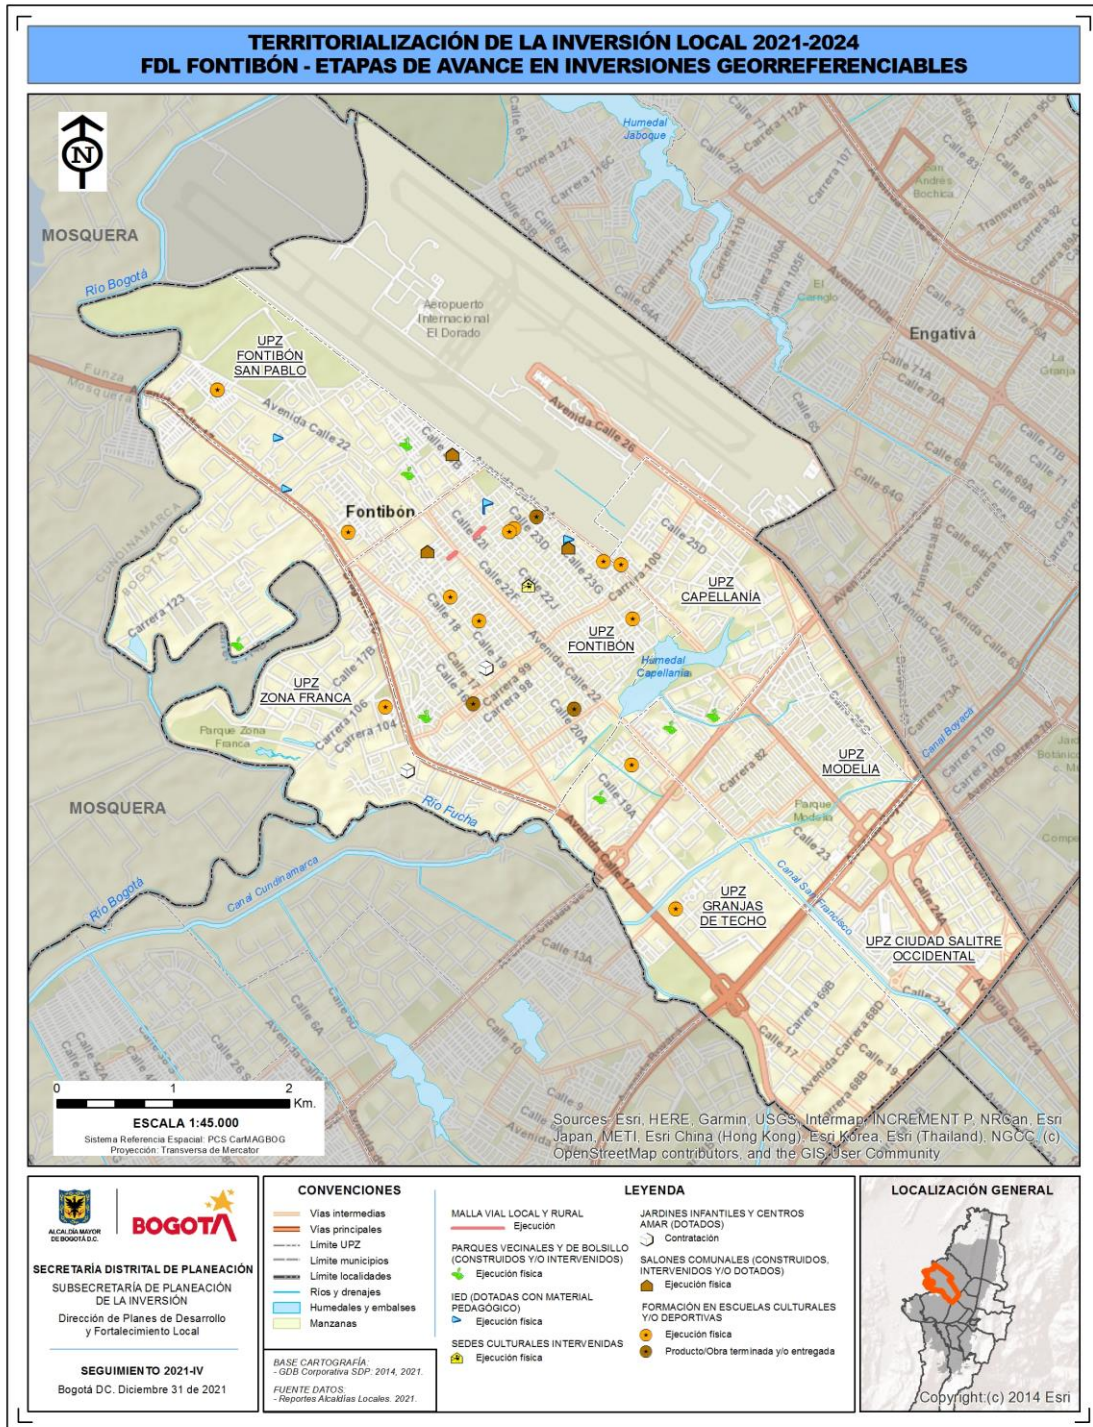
TERRITORIALIZACIÓN DE LA INVERSIÓN LOCAL 2021-2024
FDL FONTIBÓN - ETAPAS DE AVANCE EN INVERSIONES GEORREFERENCIABLES

N

MOSQUERA

Río Bogotá

Humedal Jaboque

Aeropuerto Internacional El Dorado

Engativá

UPZ FONTIBÓN SAN PABLO

Avenida Calle 22

Avenida Calle 26

Fontibón

UPZ CAPELLANÍA

UPZ FONTIBÓN

Humedal Capellanía

UPZ ZONA FRANCA

Parque Zona Franca

UPZ MODELIA

Parque Modelia

MOSQUERA

Río Fucha

Canal Cundinamarca

Río Bogotá

UPZ GRANJAS DE TECHO

Canal San Francisco

UPZ CIUDAD SALITRE OCCIDENTAL

Calle 64
Carrera 121
Carrera 116C
Calle 63
Calle 72F
Carrera 110
Calle 71
Calle 112A
Carrera 107
Calle 64A
Calle 75
Avenida Chile
Calle 71A
Calle 70A
Calle 65
Calle 64G
Calle 63
Calle 23D
Calle 23G
Calle 22F
Calle 22J
Carrera 100
Calle 18
Calle 17
Calle 16
Carrera 99
Carrera 98
Calle 20A
Calle 19A
Carrera 123
Calle 17B
Carrera 106
Carrera 104
Carrera 82
Calle 23
Calle 24A
Calle 13A
Calle 17
Carrera 69B
Avenida Carrera 68D
Carrera 68B
Calle 19
Calle 22A
Avenida Calle 24
Calle 9
Calle 10
Canal Boyacá
San Andrés Bochica
El Cortijo
La Granja

0 1 2 Km.
ESCALA 1:45.000
Sistema Referencia Espacial: PCS CarMAGBOG
Proyección: Transversa de Mercator

Sources: Esri, HERE, Garmin, USGS, Intermap, INCREMENT P, NRCan, Esri Japan, METI, Esri China (Hong Kong), Esri Korea, Esri (Thailand), NGCC, (c) OpenStreetMap contributors, and the GIS User Community

ALCALDÍA MAYOR DE BOGOTÁ D.C.
BOGOTA

SECRETARÍA DISTRITAL DE PLANEACIÓN
SUBSECRETARÍA DE PLANEACIÓN DE LA INVERSIÓN
Dirección de Planes de Desarrollo y Fortalecimiento Local

SEGUIMIENTO 2021-IV
Bogotá DC. Diciembre 31 de 2021

CONVENCIONES
Vías intermedias
Vías principales
Límite UPZ
Límite municipios
Límite localidades
Ríos y drenajes
Humedales y embalses
Manzanas

BASE CARTOGRAFÍA:
- GDB Corporativa SDP: 2014, 2021.
FUENTE DATOS:
- Reportes Alcaldías Locales. 2021.

LEYENDA
MALLA VIAL LOCAL Y RURAL
Ejecución
PARQUES VECINALES Y DE BOLSILLO (CONSTRUIDOS Y/O INTERVENIDOS)
Ejecución física
IED (DOTADAS CON MATERIAL PEDAGÓGICO)
Ejecución física
SEDES CULTURALES INTERVENIDAS
Ejecución física
JARDINES INFANTILES Y CENTROS AMAR (DOTADOS)
Contratación
SALONES COMUNALES (CONSTRUIDOS, INTERVENIDOS Y/O DOTADOS)
Ejecución física
FORMACIÓN EN ESCUELAS CULTURALES Y/O DEPORTIVAS
Ejecución física
Producto/Obra terminada y/o entregada

LOCALIZACIÓN GENERAL
Copyright:(c) 2014 Esri